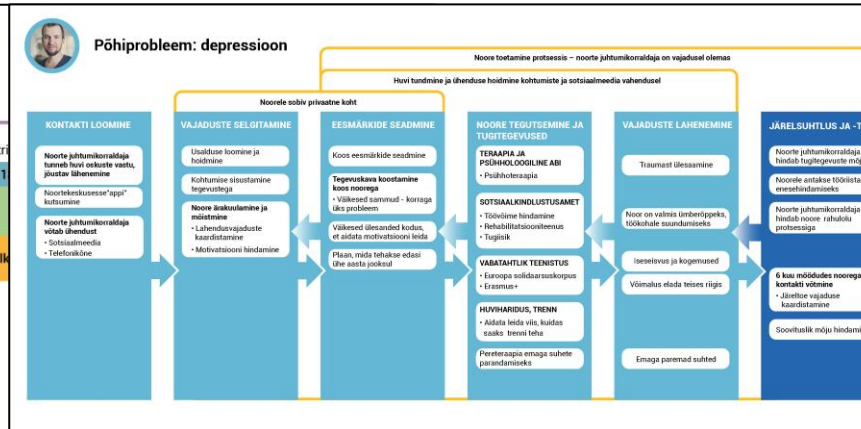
Põhiprobleem: depressioon

Noore toetamine protsessis – noorte juhtumikorraldaja on vajadusel olemas

Huvi tundmine ja ühenduse hoidmine kohtumiste ja sotsiaalmeedia vahendusel

Noorele sobiv privaatne koht

KONTAKTI LOOMINE

Noorte juhtumikorraldaja tunneb huvi oskuste vastu, jõustav lähenemine

Noortekeskusesse "appi" kutsumine

Noorte juhtumikorraldaja võtab ühendust
• Sotsiaalmeedia
• Telefonikõne

VAJADUSTE SELGITAMINE

Usalduse loomine ja hoidmine

Kohtumise sisustamine tegevustega

Noore ärakuulamine ja mõistmine
• Lahendusvajaduste kaardistamine
• Motivatsiooni hindamine

EESMÄRKIDE SEADMINE

Koos eesmärkide seadmine

Tegevuskava koostamine koos noorega
• Väikesed sammud - korraga üks probleem

Väikesed ülesanded kodus, et aidata motivatsiooni leida

Plaan, mida tehakse edasi ühe aasta jooksul

NOORE TEGUTSEMINE JA TUGITEGEVUSED

TERAAPIA JA PSÜHHOLOOGILINE ABI
• Psühhoteraapia

SOTSIAALKINDLUSTUSAMET
• Töövõime hindamine
• Rehabilitatsiooniteenus
• Tugiisik

VABATAHTLIK TEENISTUS
• Euroopa solidaarsuskorpus
• Erasmus+

HUVIHARIDUS, TRENN
• Aidata leida viis, kuidas saaks trenni teha

Pereteraapia emaga suhete parandamiseks

VAJADUSTE LAHENEMINE

Traumast ülesaamine

Noor on valmis ümberõppeks, töökohale suundumiseks

Iseseisvus ja kogemused

Võimalus elada teises riigis

Emaga paremad suhted

JÄRELSUHTLUS JA - T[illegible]

Noorte juhtumikorraldaja hindab tugitegevuste mõj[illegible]

Noorele antakse tööriista enesehindamiseks

Noorte juhtumikorraldaja hindab noore rahulolu protsessiga

6 kuu möödudes noorega kontakti võtmine
• Järeltoe vajaduse kaardistamine

Soovituslik mõju hindami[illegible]